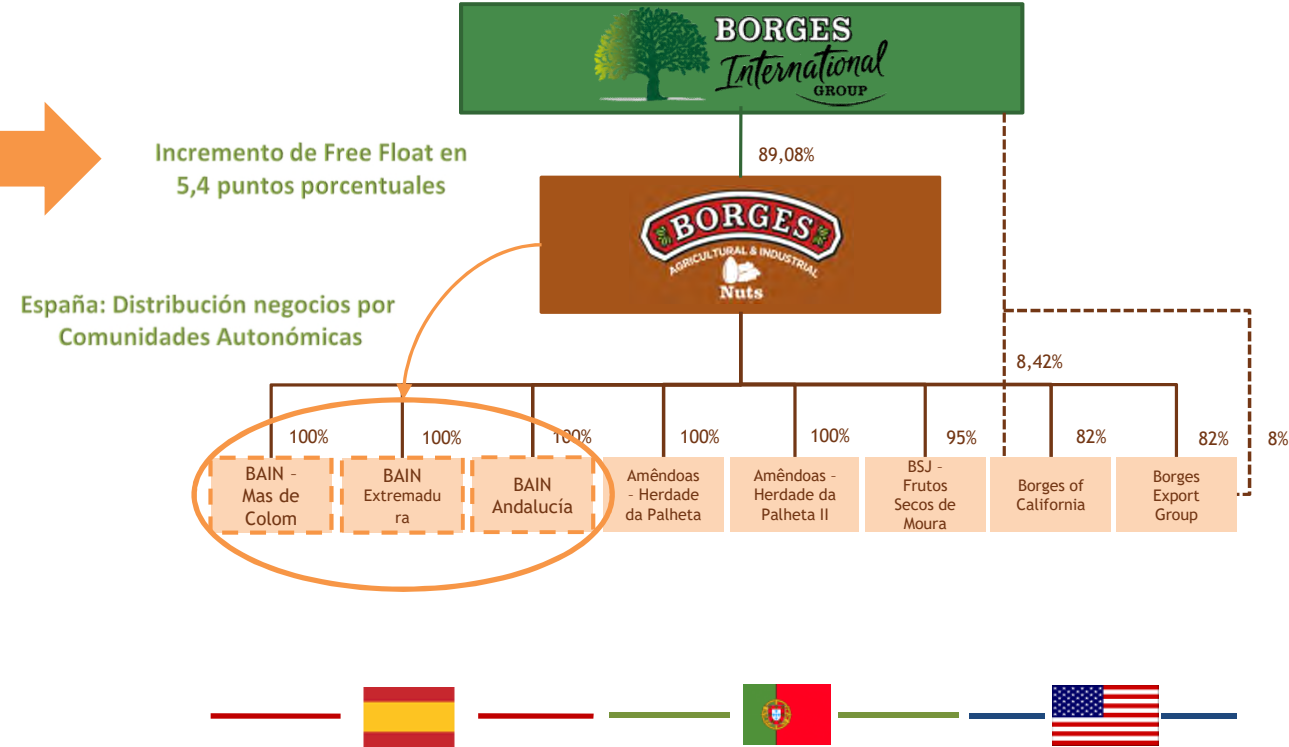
BORGES International GROUP

89,08%

Incremento de Free Float en 5,4 puntos porcentuales

BORGES AGRICULTURAL & INDUSTRIAL Nuts

España: Distribución negocios por Comunidades Autonómicas

8,42%

100%

100%

100%

100%

100%

95%

82%

82%

8%

BAIN – Mas de Colom

BAIN Extremadura

BAIN Andalucía

Amêndoas – Herdade da Palheta

Amêndoas – Herdade da Palheta II

BSJ – Frutos Secos de Moura

Borges of California

Borges Export Group